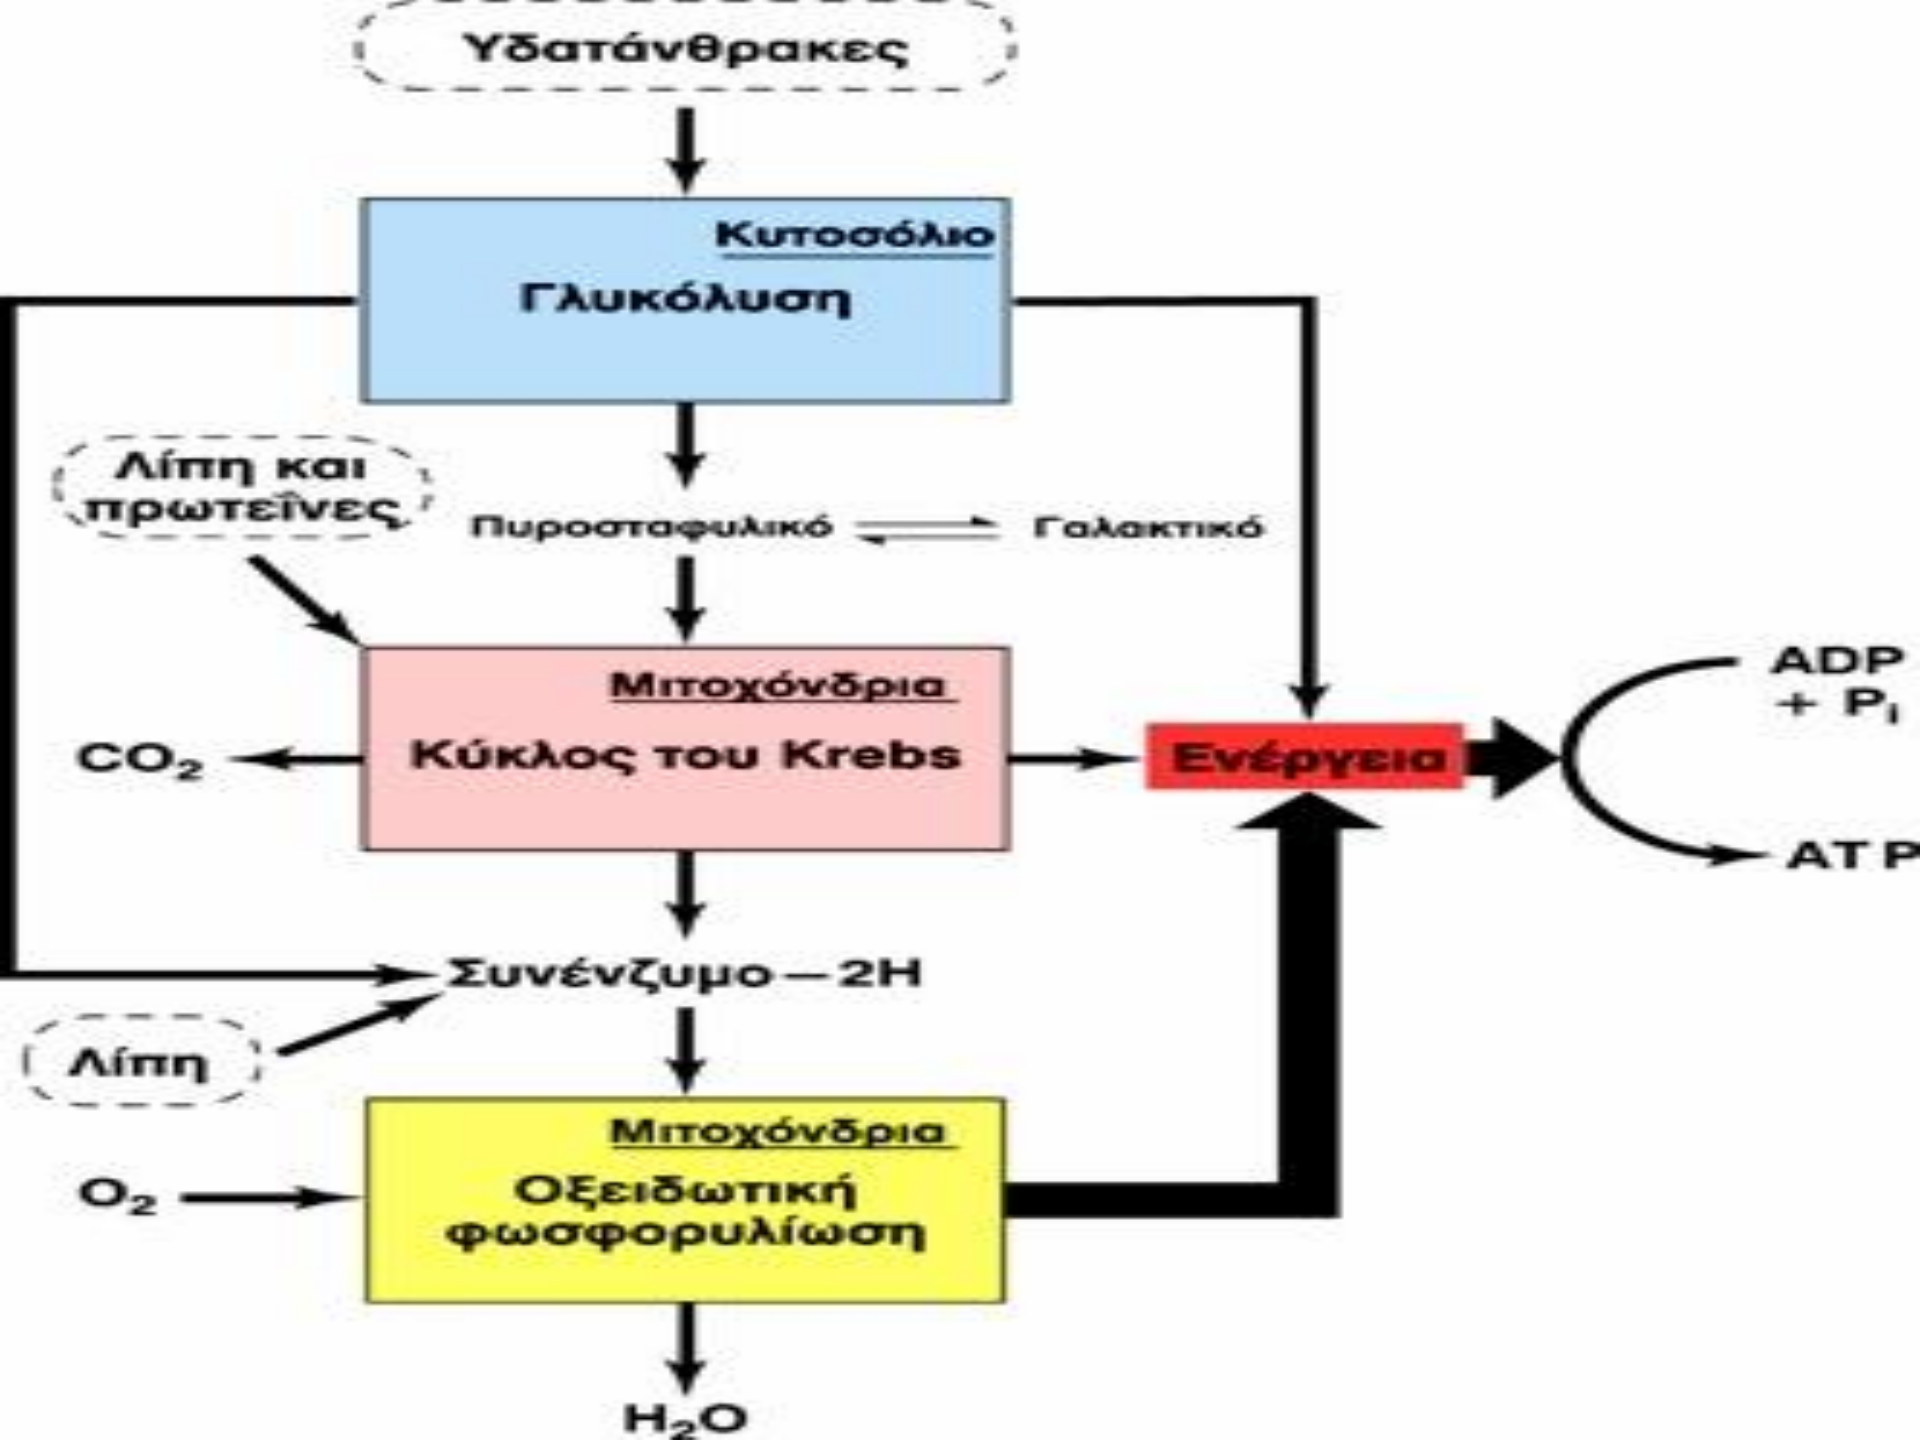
Υδατάνθρακες

Κυτοσόλιο
Γλυκόλυση

Λίπη και πρωτεΐνες

Πυροσταφυλικό ⇌ Γαλακτικό

Μιτοχόνδρια
Κύκλος του Krebs

$CO_2$

Ενέργεια

ADP + $P_i$

ATP

Συνένζυμο — 2H

Λίπη

Μιτοχόνδρια
Οξειδωτική φωσφορυλίωση

$O_2$

$H_2O$